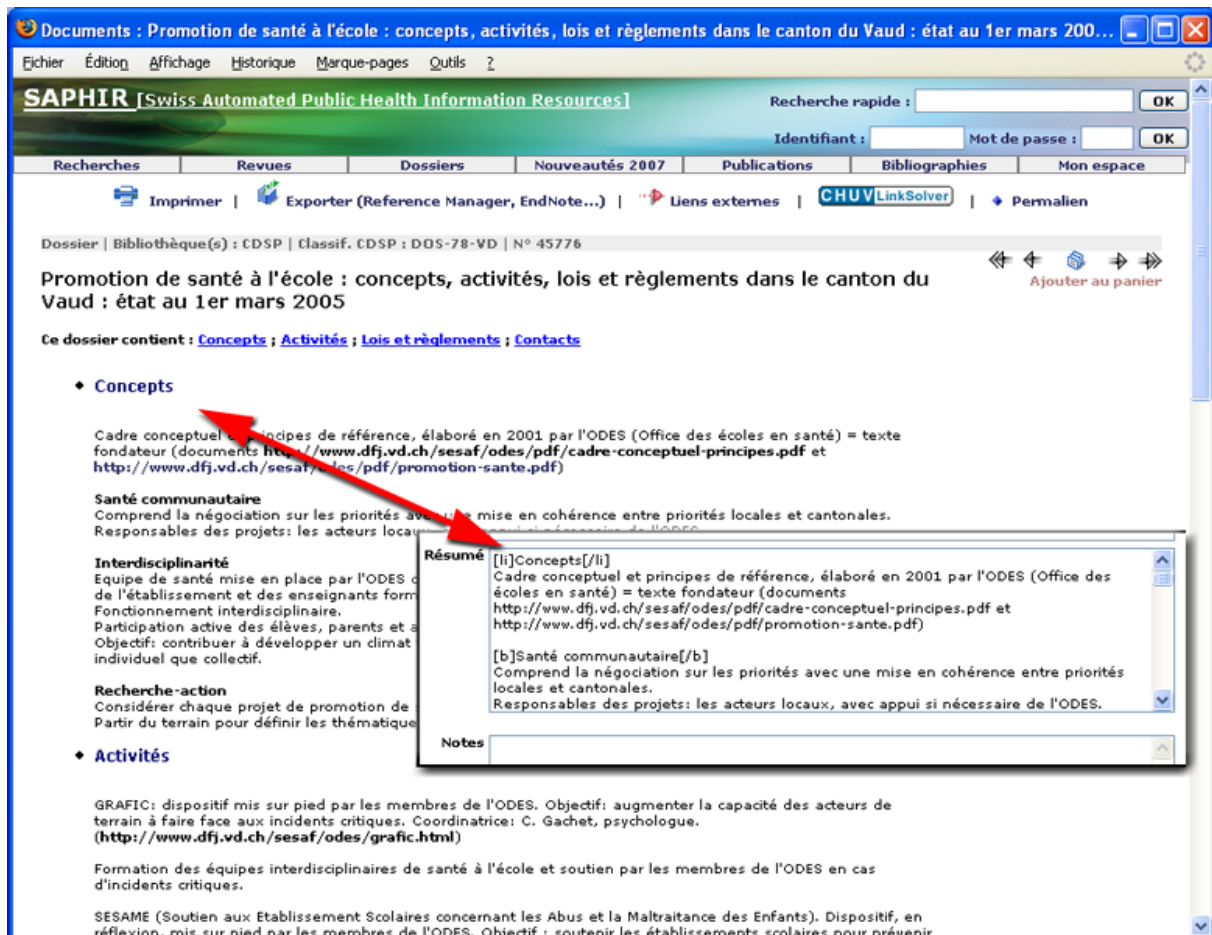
Documents : Promotion de santé à l'école : concepts, activités, lois et règlements dans le canton du Vaud : état au 1er mars 200...

Fichier Édition Affichage Historique Marque-pages Outils ?

SAPHIR [Swiss Automated Public Health Information Resources]

Recherche rapide : OK

Identifiant : Mot de passe : OK

Recherches | Revues | Dossiers | Nouveautés 2007 | Publications | Bibliographies | Mon espace

Imprimer | Exporter (Reference Manager, EndNote...) | Liens externes | CHUV LinkSolver | Permalien

Dossier | Bibliothèque(s) : CDSP | Classif. CDSP : DOS-78-VD | N° 45776

Promotion de santé à l'école : concepts, activités, lois et règlements dans le canton du Vaud : état au 1er mars 2005

Ajouter au panier

Ce dossier contient : Concepts ; Activités ; Lois et règlements ; Contacts

• Concepts

Cadre conceptuel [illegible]incipes de référence, élaboré en 2001 par l'ODES (Office des écoles en santé) = texte fondateur (documents http://www.dfj.vd.ch/sesaf/odes/pdf/cadre-conceptuel-principes.pdf et http://www.dfj.vd.ch/sesaf/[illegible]des/pdf/promotion-sante.pdf)

Santé communautaire
Comprend la négociation sur les priorités ave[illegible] mise en cohérence entre priorités locales et cantonales.
Responsables des projets: les acteurs locau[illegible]

Interdisciplinarité
Equipe de santé mise en place par l'ODES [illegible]
de l'établissement et des enseignants form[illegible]
Fonctionnement interdisciplinaire.
Participation active des élèves, parents et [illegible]
Objectif: contribuer à développer un climat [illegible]
individuel que collectif.

Recherche-action
Considérer chaque projet de promotion de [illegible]
Partir du terrain pour définir les thématique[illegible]

Résumé
[li]Concepts[/li]
Cadre conceptuel et principes de référence, élaboré en 2001 par l'ODES (Office des écoles en santé) = texte fondateur (documents http://www.dfj.vd.ch/sesaf/odes/pdf/cadre-conceptuel-principes.pdf et http://www.dfj.vd.ch/sesaf/odes/pdf/promotion-sante.pdf)

[b]Santé communautaire[/b]
Comprend la négociation sur les priorités avec une mise en cohérence entre priorités locales et cantonales.
Responsables des projets: les acteurs locaux, avec appui si nécessaire de l'ODES.

Notes

• Activités

GRAFIC: dispositif mis sur pied par les membres de l'ODES. Objectif: augmenter la capacité des acteurs de terrain à faire face aux incidents critiques. Coordinatrice: C. Gachet, psychologue. (http://www.dfj.vd.ch/sesaf/odes/grafic.html)

Formation des équipes interdisciplinaires de santé à l'école et soutien par les membres de l'ODES en cas d'incidents critiques.

SESAME (Soutien aux Etablissement Scolaires concernant les Abus et la Maltraitance des Enfants). Dispositif, en réflexion, mis sur pied par les membres de l'ODES. Objectif : soutenir les établissements scolaires pour prévenir